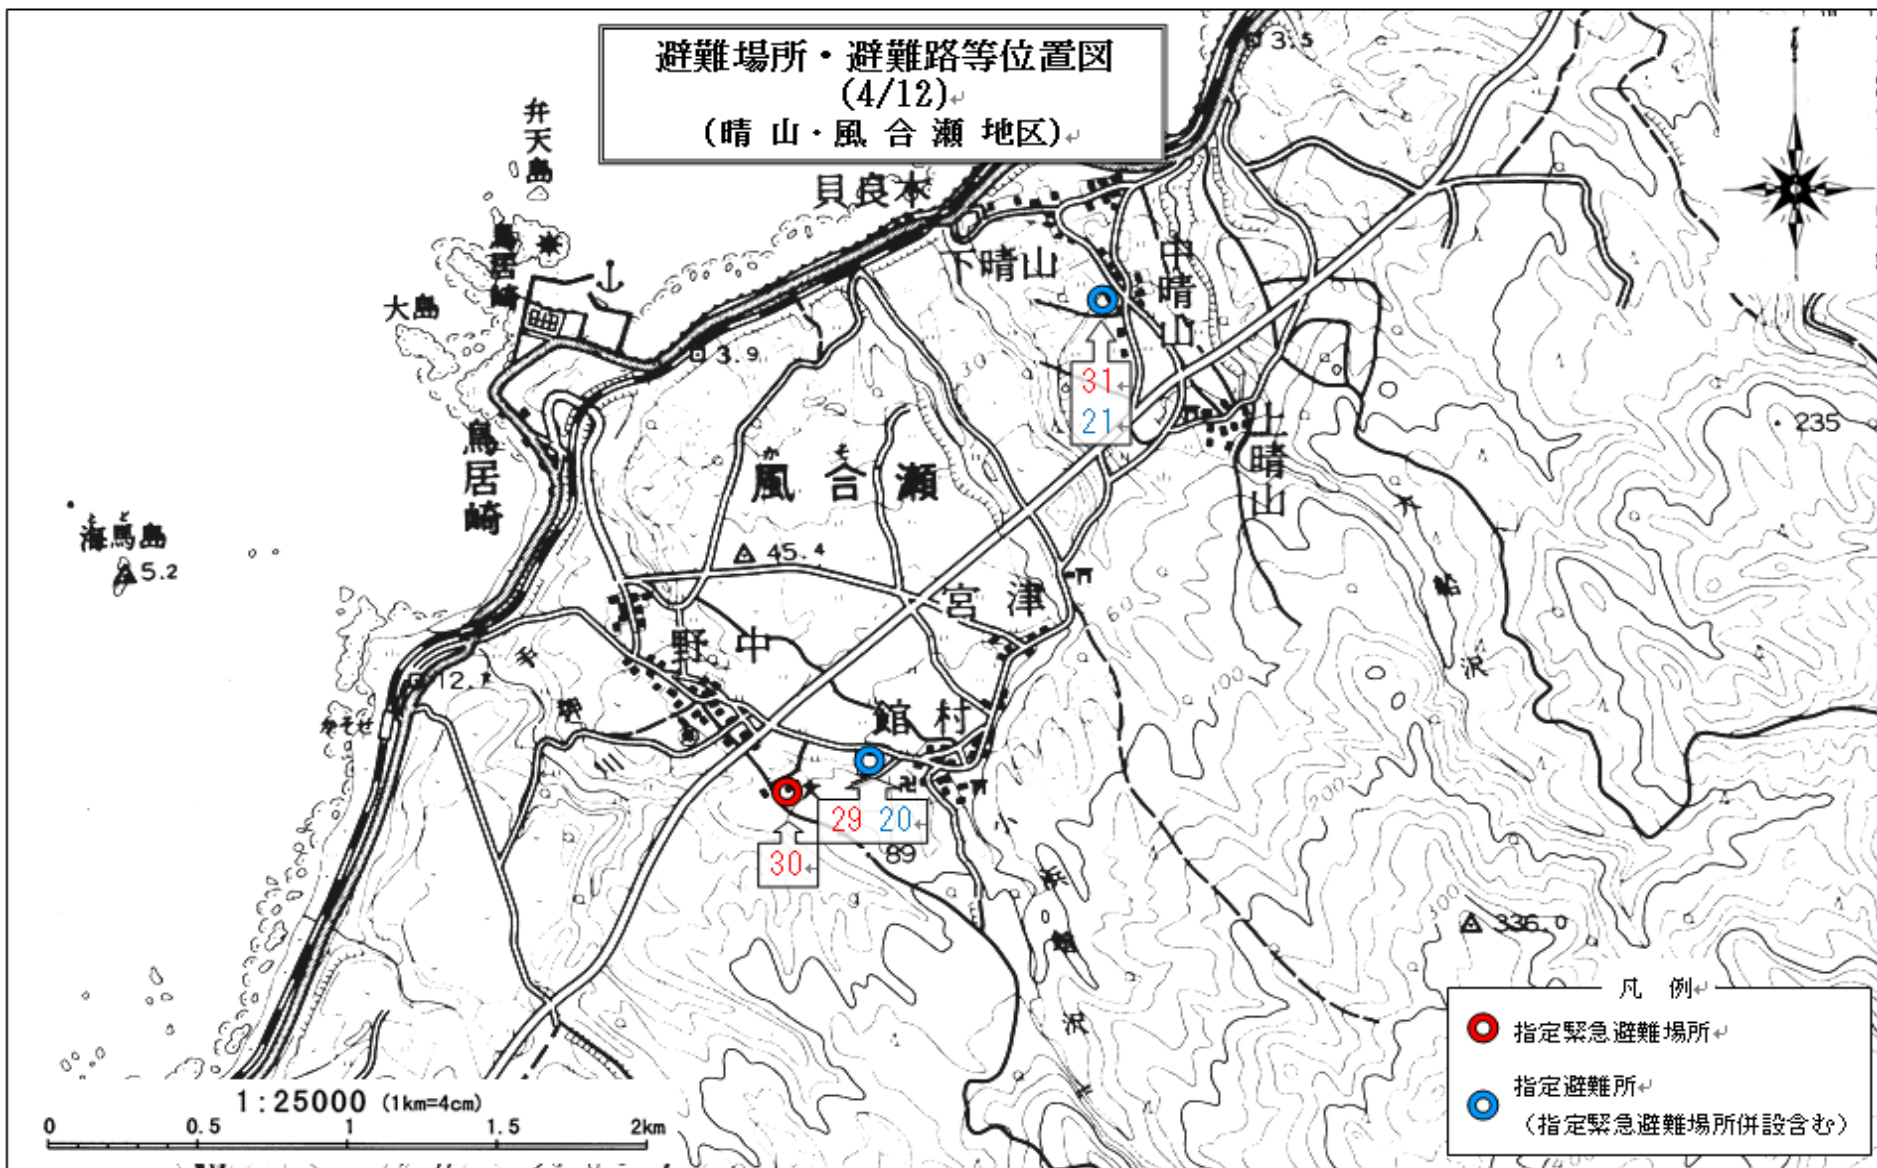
避難場所・避難路等位置図
(4/12)
(晴 山・風 合 瀬 地区)

弁天島
鳥居崎
大島
海馬島
5.2
3.9
3.5
貝良木
下晴山
中晴山
上晴山
風合瀬
45.4
宮津
野中
館村
12.1
31
21
29
20
30
89
235
336.0

凡 例
指定緊急避難場所
指定避難所
(指定緊急避難場所併設含む)

1:25000 (1km=4cm)
0 0.5 1 1.5 2km